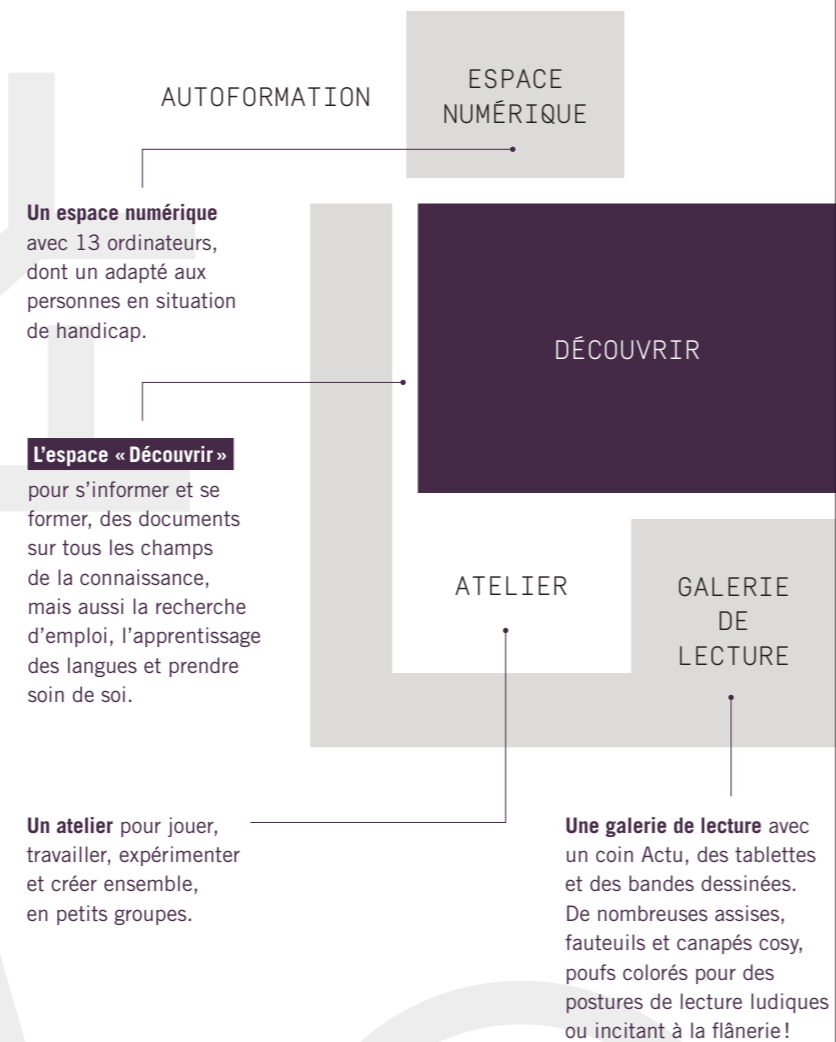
AUTOFORMATION

ESPACE NUMÉRIQUE

**Un espace numérique** avec 13 ordinateurs, dont un adapté aux personnes en situation de handicap.

DÉCOUVRIR

**L'espace « Découvrir »** pour s'informer et se former, des documents sur tous les champs de la connaissance, mais aussi la recherche d'emploi, l'apprentissage des langues et prendre soin de soi.

ATELIER

GALERIE DE LECTURE

**Un atelier** pour jouer, travailler, expérimenter et créer ensemble, en petits groupes.

**Une galerie de lecture** avec un coin Actu, des tablettes et des bandes dessinées. De nombreuses assises, fauteuils et canapés cosy, poufs colorés pour des postures de lecture ludiques ou incitant à la flânerie !